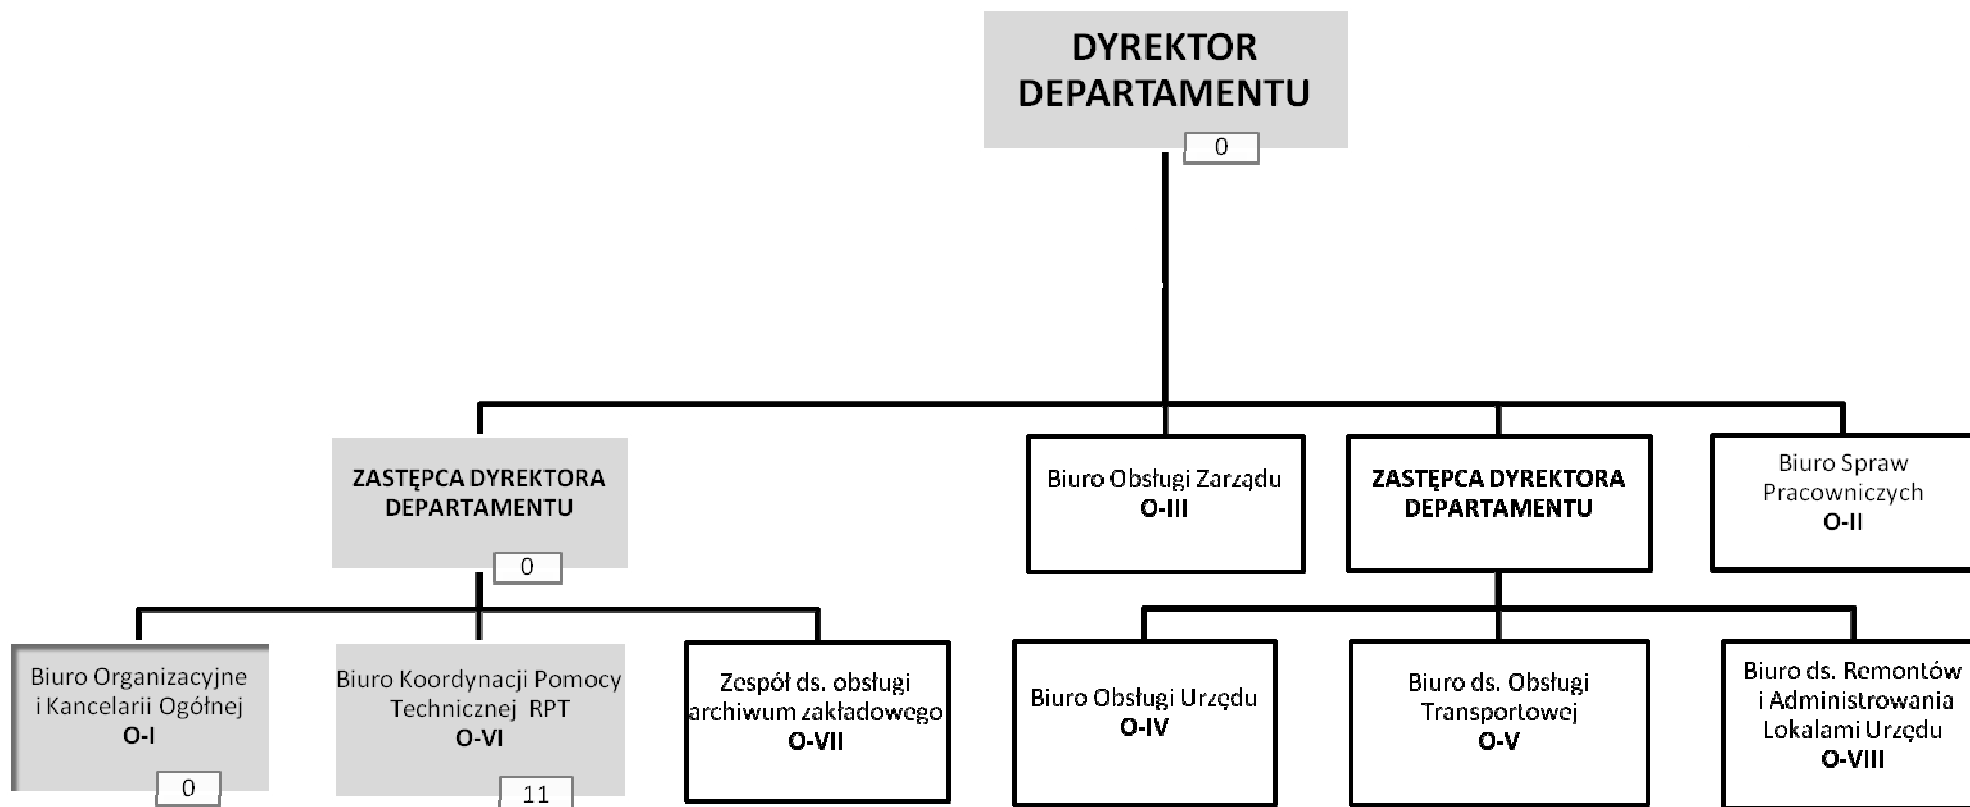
DYREKTOR DEPARTAMENTU

0

ZASTĘPCA DYREKTORA DEPARTAMENTU

0

Biuro Obsługi Zarządu
O-III

ZASTĘPCA DYREKTORA DEPARTAMENTU

Biuro Spraw Pracowniczych
O-II

Biuro Organizacyjne i Kancelarii Ogólnej
O-I

0

Biuro Koordynacji Pomocy Technicznej RPT
O-VI

11

Zespół ds. obsługi archiwum zakładowego
O-VII

Biuro Obsługi Urzędu
O-IV

Biuro ds. Obsługi Transportowej
O-V

Biuro ds. Remontów i Administrowania Lokalami Urzędu
O-VIII